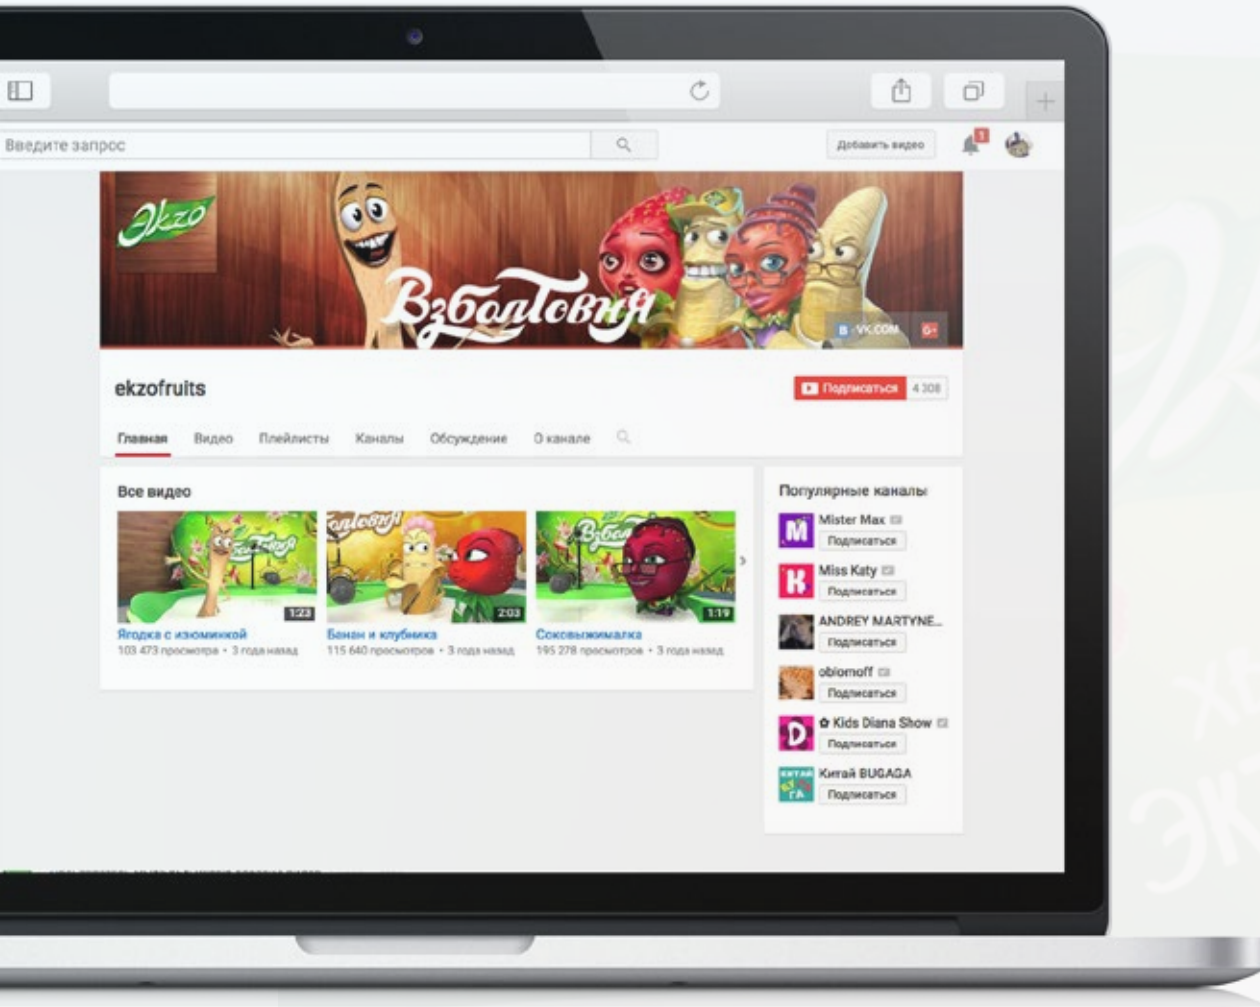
Введите запрос

Добавить видео

1

Ekzo

Взболтовня

VK.COM

G+

ekzofruits

Подписаться 4 308

Главная Видео Плейлисты Каналы Обсуждение О канале

Все видео

1:23
Ягодка с изюминкой
103 473 просмотра • 3 года назад

2:03
Банан и клубника
115 640 просмотров • 3 года назад

1:19
Соковыжималка
195 278 просмотров • 3 года назад

Популярные каналы

Mister Max
Подписаться

Miss Katy
Подписаться

ANDREY MARTYNE...
Подписаться

oblomoff
Подписаться

✿ Kids Diana Show
Подписаться

Китай BUGAGA
Подписаться